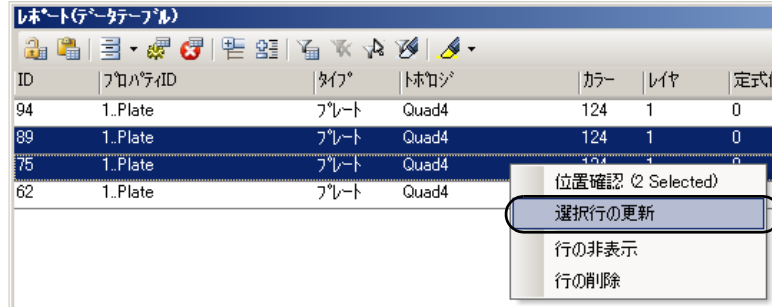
ﾚﾎﾟｰﾄ(ﾃﾞｰﾀﾃｰﾌﾞﾙ)

| ID | ﾌﾟﾛﾊﾟﾃｨID | ﾀｲﾌﾟ | ﾄﾎﾟﾛｼﾞ | ｶﾗｰ | ﾚｲﾔ | 定式 |
|---|---|---|---|---|---|---|
| 94 | 1..Plate | ﾌﾟﾚｰﾄ | Quad4 | 124 | 1 | 0 |
| 89 | 1..Plate | ﾌﾟﾚｰﾄ | Quad4 | 124 | 1 | 0 |
| 75 | 1..Plate | ﾌﾟﾚｰﾄ | Quad4 | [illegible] | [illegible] | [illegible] |
| 62 | 1..Plate | ﾌﾟﾚｰﾄ | Quad4 | | | |

位置確認 (2 Selected)
選択行の更新
行の非表示
行の削除